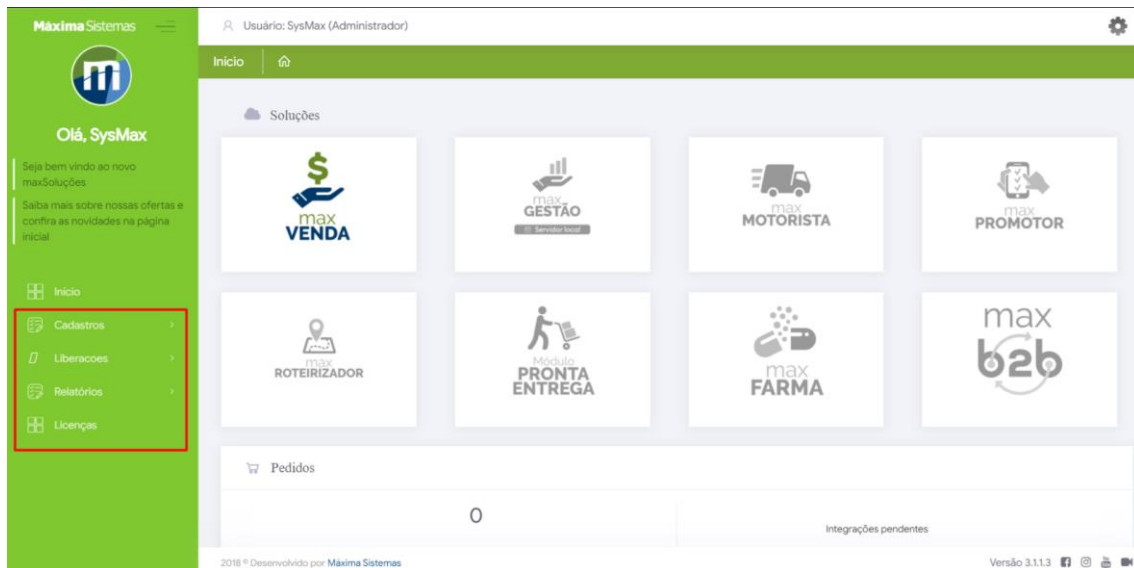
Máxima Sistemas

Olá, SysMax

Seja bem vindo ao novo maxSoluções

Saiba mais sobre nossas ofertas e confira as novidades na página inicial

Início
Cadastros
Liberacoes
Relatórios
Licenças

Usuário: SysMax (Administrador)

Início

Soluções

max VENDA

max GESTÃO
Servidor local

max MOTORISTA

max PROMOTOR

max ROTEIRIZADOR

Módulo PRONTA ENTREGA

max FARMA

max b2b

Pedidos

0

Integrações pendentes

2018 © Desenvolvido por Máxima Sistemas

Versão 3.1.1.3